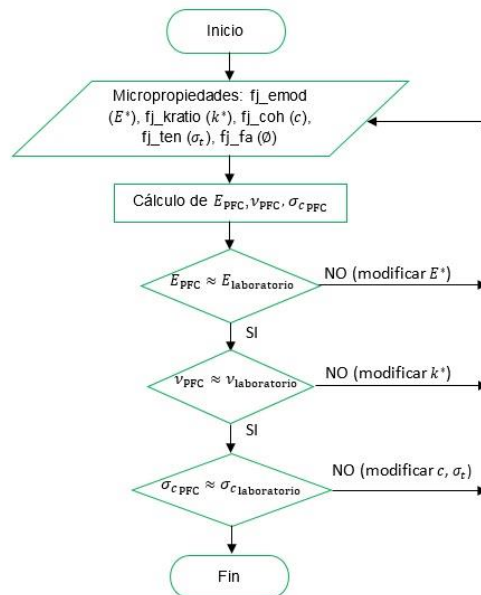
Inicio

Micropropiedades: fj_emod ($E^*$), fj_kratio ($k^*$), fj_coh ($c$), fj_ten ($\sigma_t$), fj_fa ($\emptyset$)

Cálculo de $E_{\text{PFC}}, \nu_{\text{PFC}}, \sigma_{c\,\text{PFC}}$

$E_{\text{PFC}} \approx E_{\text{laboratorio}}$

NO (modificar $E^*$)

SI

$\nu_{\text{PFC}} \approx \nu_{\text{laboratorio}}$

NO (modificar $k^*$)

SI

$\sigma_{c\,\text{PFC}} \approx \sigma_{c_{\text{laboratorio}}}$

NO (modificar $c$, $\sigma_t$)

Fin